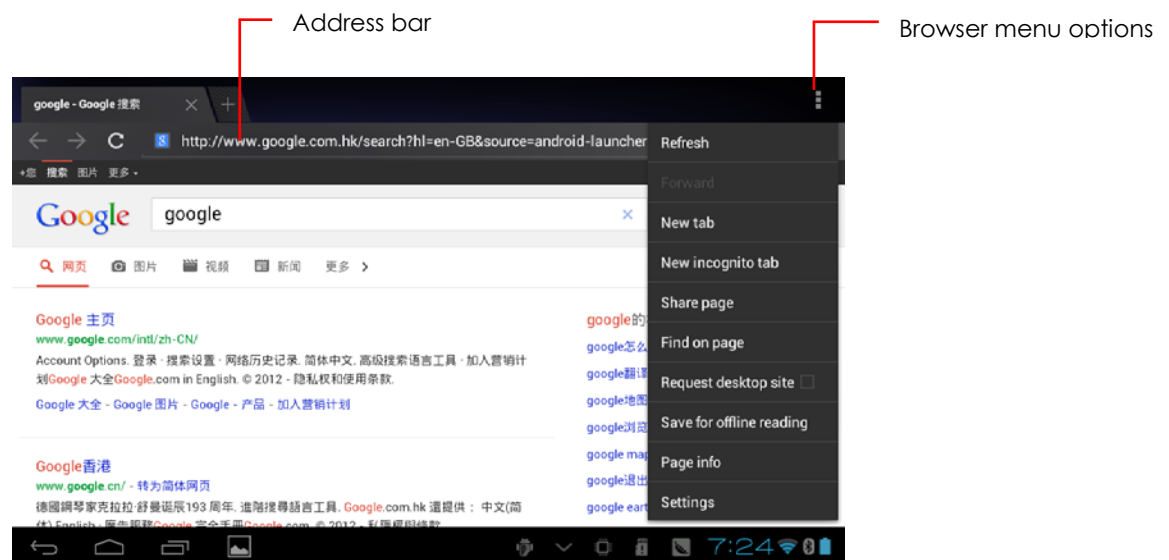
Address bar

Browser menu options

google - Google 搜索 × +

http://www.google.com.hk/search?hl=en-GB&source=android-launcher

+您 搜索 图片 更多 ▾

Google google ×

网页 图片 视频 新闻 更多 >

Google 主页
www.google.com/intl/zh-CN/
Account Options. 登录 · 搜索设置 · 网络历史记录. 简体中文. 高级搜索语言工具 · 加入营销计划Google 大全Google.com in English. © 2012 - 隐私权和使用条款.
Google 大全 - Google 图片 - Google - 产品 - 加入营销计划

Google香港
www.google.cn/ - 转为简体网页
德國鋼琴家克拉拉·舒曼诞辰193 周年. 進階搜尋語言工具. Google.com.hk 還提供： 中文(简体) English . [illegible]

google的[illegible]
google怎么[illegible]
google翻译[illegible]
google地图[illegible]
google浏览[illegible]
google map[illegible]
google退出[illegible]
google eart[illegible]

Refresh
Forward
New tab
New incognito tab
Share page
Find on page
Request desktop site
Save for offline reading
Page info
Settings

7:24